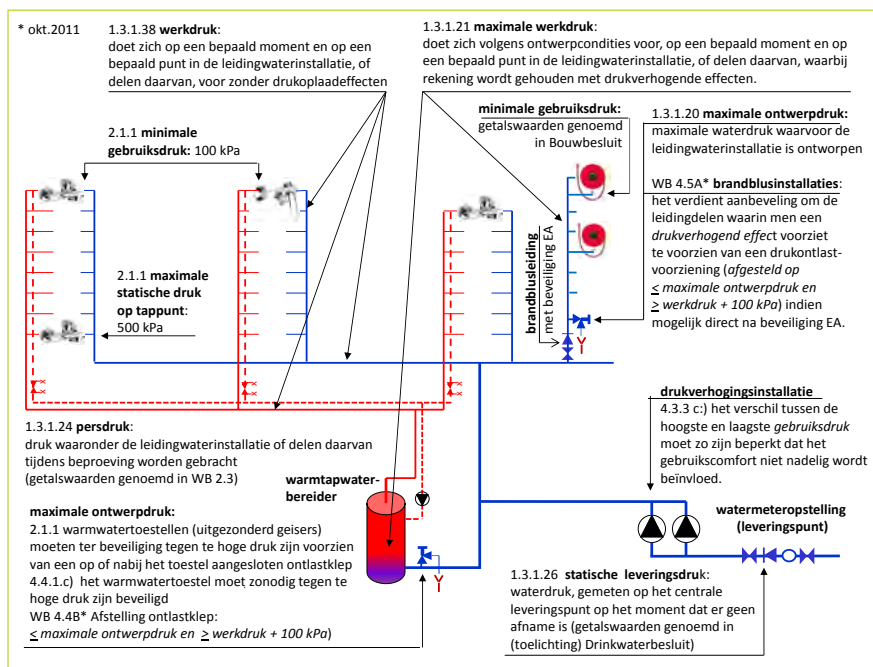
* okt.2011

1.3.1.38 **werkdruk**: doet zich op een bepaald moment en op een bepaald punt in de leidingwaterinstallatie, of delen daarvan, voor zonder drukoplaadeffecten

1.3.1.21 **maximale werkdruk**: doet zich volgens ontwerpcondities voor, op een bepaald moment en op een bepaald punt in de leidingwaterinstallatie, of delen daarvan, waarbij rekening wordt gehouden met drukverhogende effecten.

**minimale gebruiksdruk:** getalswaarden genoemd in Bouwbesluit

1.3.1.20 **maximale ontwerpdruk:** maximale waterdruk waarvoor de leidingwaterinstallatie is ontworpen

WB 4.5A* **brandblusinstallaties**: het verdient aanbeveling om de leidingdelen waarin men een *drukverhogend effect* voorziet te voorzien van een drukontlastvoorziening (*afgesteld op ≤ maximale ontwerpdruk en ≥ werkdruk + 100 kPa*) indien mogelijk direct na beveiliging EA.

2.1.1 **minimale gebruiksdruk:** 100 kPa

2.1.1 **maximale statische druk op tappunt**: 500 kPa

**brandblusleiding** met beveiliging EA

Y

1.3.1.24 **persdruk**: druk waaronder de leidingwaterinstallatie of delen daarvan tijdens beproeving worden gebracht (getalswaarden genoemd in WB 2.3)

**warmtapwaterbereider**

**drukverhogingsinstallatie**
4.3.3 c:) het verschil tussen de hoogste en laagste *gebruiksdruk* moet zo zijn beperkt dat het gebruikscomfort niet nadelig wordt beïnvloed.

**maximale ontwerpdruk:**
2.1.1 warmwatertoestellen (uitgezonderd geisers) moeten ter beveiliging tegen te hoge druk zijn voorzien van een op of nabij het toestel aangesloten ontlastklep 4.4.1.c) het warmwatertoestel moet zonodig tegen te hoge druk zijn beveiligd
WB 4.4B* Afstelling ontlastklep:
*≤ maximale ontwerpdruk en ≥ werkdruk + 100 kPa*)

Y

**watermeteropstelling (leveringspunt)**

1.3.1.26 **statische leveringsdruk**: waterdruk, gemeten op het centrale leveringspunt op het moment dat er geen afname is (getalswaarden genoemd in (toelichting) Drinkwaterbesluit)